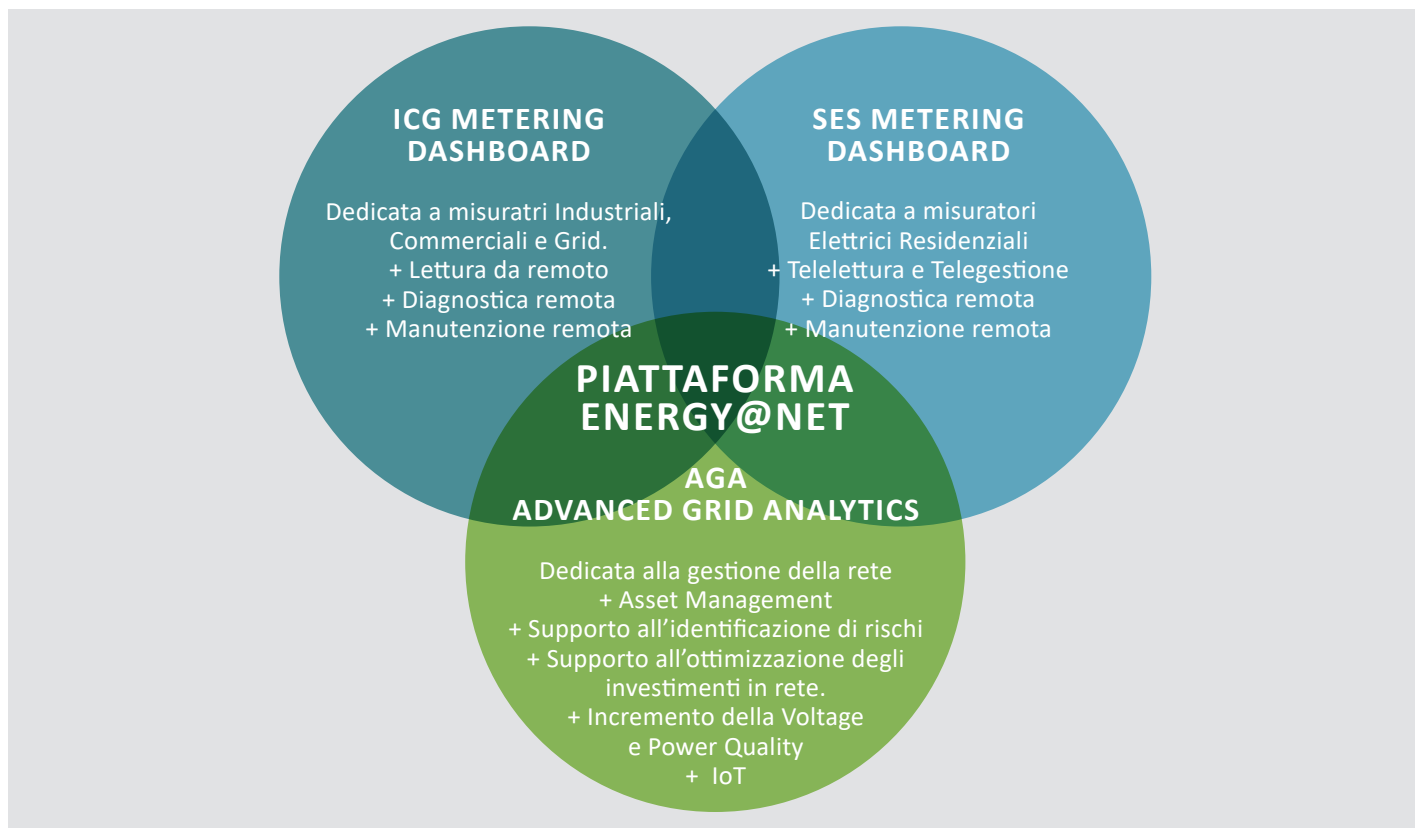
ICG METERING DASHBOARD

Dedicata a misuratri Industriali, Commerciali e Grid.
+ Lettura da remoto
+ Diagnostica remota
+ Manutenzione remota

SES METERING DASHBOARD

Dedicata a misuratori Elettrici Residenziali
+ Telelettura e Telegestione
+ Diagnostica remota
+ Manutenzione remota

PIATTAFORMA ENERGY@NET

AGA
ADVANCED GRID ANALYTICS

Dedicata alla gestione della rete
+ Asset Management
+ Supporto all'identificazione di rischi
+ Supporto all'ottimizzazione degli investimenti in rete.
+ Incremento della Voltage e Power Quality
+ IoT